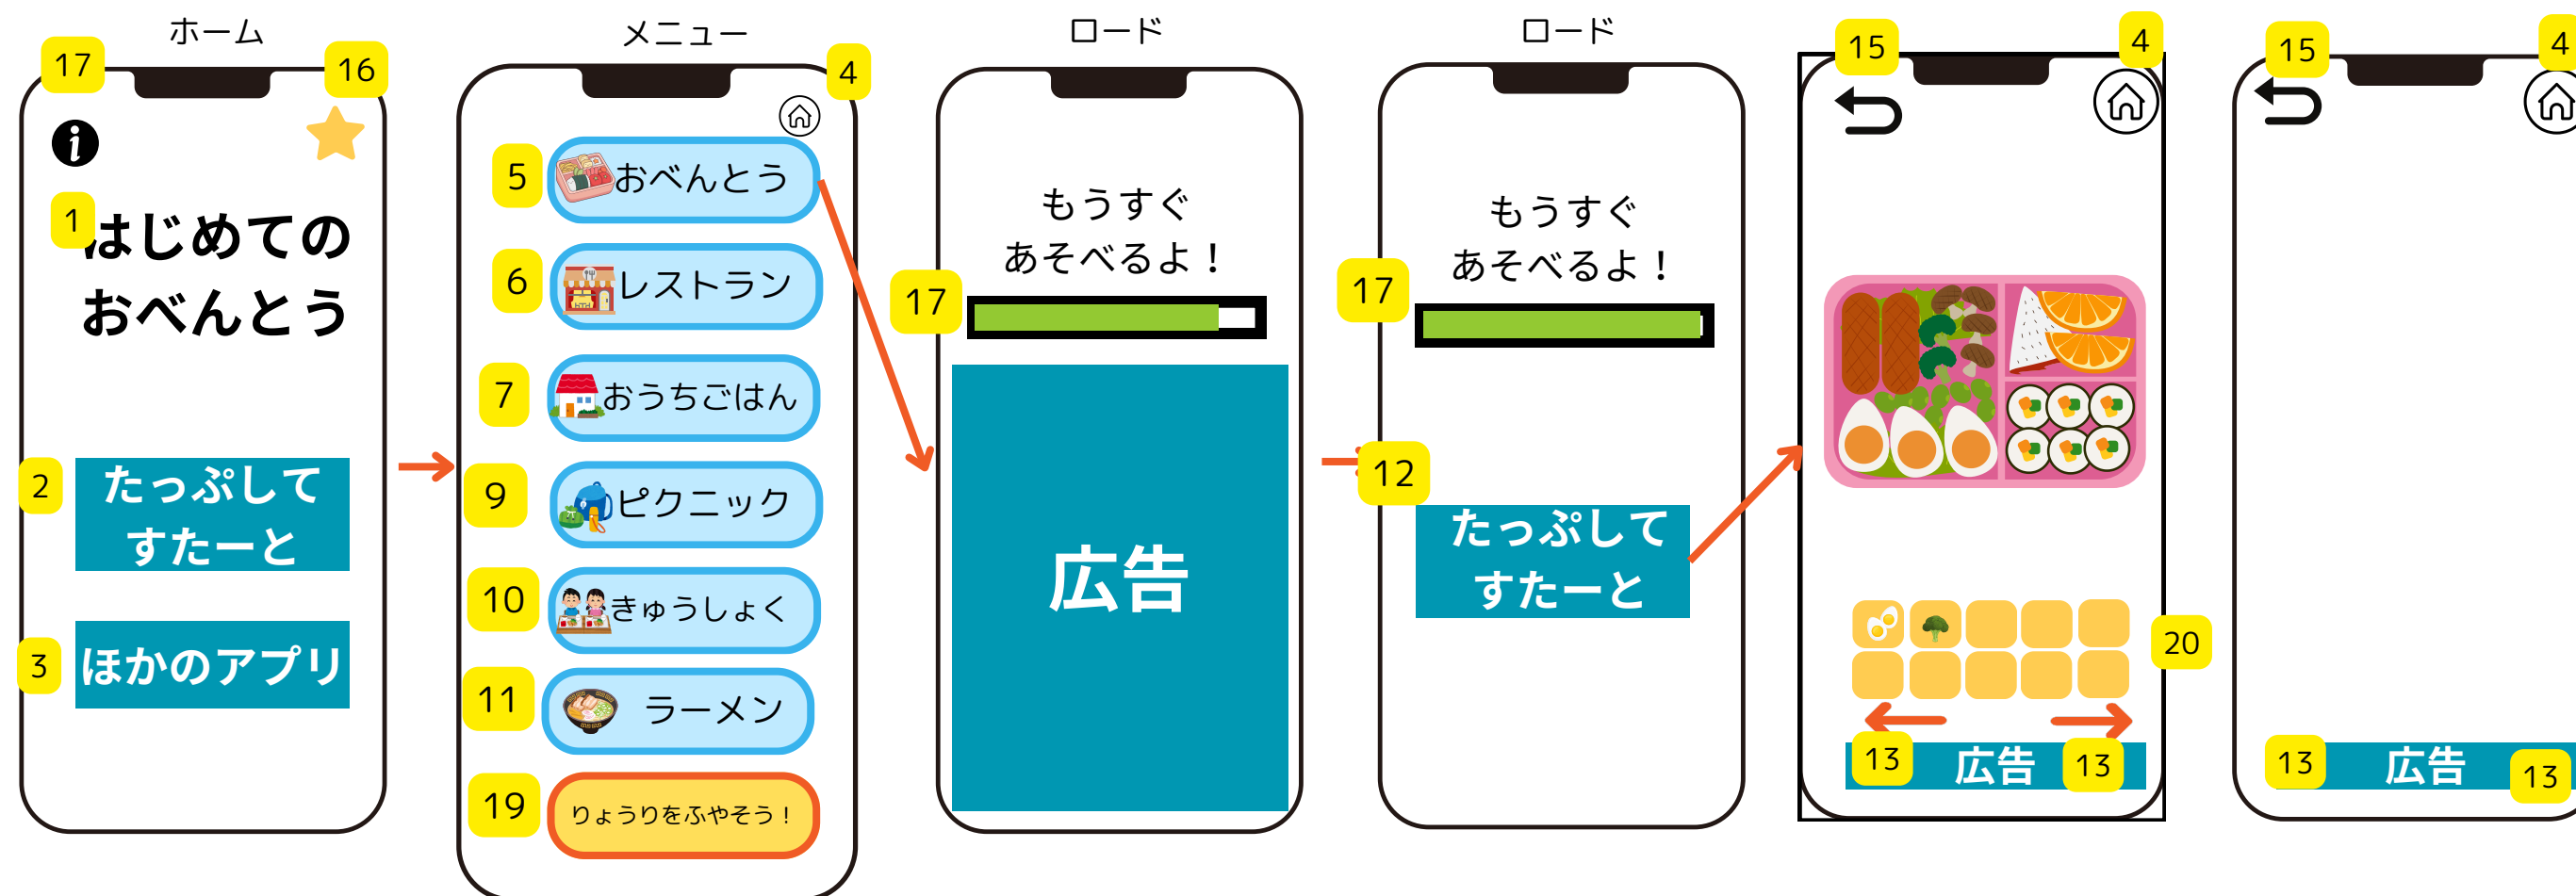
ホーム

17

16

1 はじめての おべんとう

2 たっぷして すたーと

3 ほかのアプリ

メニュー

4

5 おべんとう

6 レストラン

7 おうちごはん

9 ピクニック

10 きゅうしょく

11 ラーメン

19 りょうりをふやそう！

ロード

もうすぐ あそべるよ！

17

広告

ロード

もうすぐ あそべるよ！

17

12

たっぷして すたーと

15

4

20

13 広告 13

15

4

13 広告 13